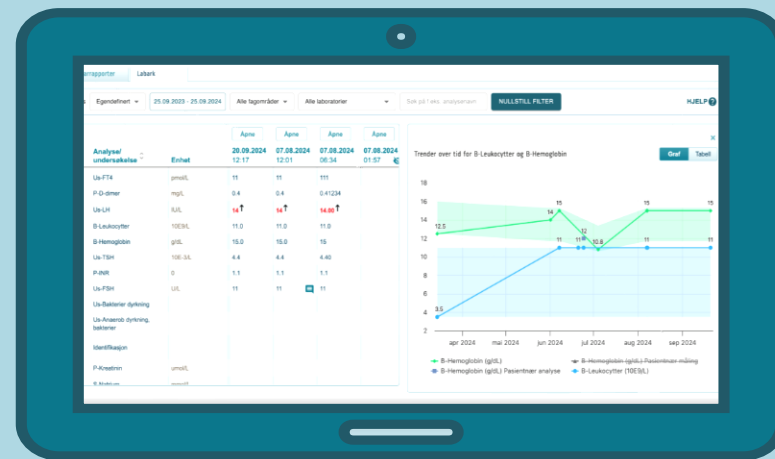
arrapporter Labark

Egendefinert 25.09.2023 - 25.09.2024 Alle fagområder Alle laboratorier Søk på f.eks. analysenavn NULLSTILL FILTER HJELP

| Analyse/ undersøkelse | Enhet | Åpne 20.09.2024 12:17 | Åpne 07.08.2024 12:01 | Åpne 07.08.2024 06:34 | Åpne 07.08.2024 01:57 |
|---|---|---|---|---|---|
| Us-FT4 | pmol/L | 11 | 11 | 111 | |
| P-D-dimer | mg/L | 0.4 | 0.4 | 0.41234 | |
| Us-LH | IU/L | 14↑ | 14↑ | 14.00↑ | |
| B-Leukocytter | 10E9/L | 11.0 | 11.0 | 11.0 | |
| B-Hemoglobin | g/dL | 15.0 | 15.0 | 15 | |
| Us-TSH | 10E-3/L | 4.4 | 4.4 | 4.40 | |
| P-INR | 0 | 1.1 | 1.1 | 1.1 | |
| Us-FSH | U/L | 11 | 11 | 11 | |
| Us-Bakterier dyrkning | | | | | |
| Us-Anaerob dyrkning, bakterier | | | | | |
| Identifikasjon | | | | | |
| P-Kreatinin | umol/L | | | | |
| S-Natrium | mmol/L | | | | |

Trender over tid for B-Leukocytter og B-Hemoglobin

Graf Tabell

18 16 14 12 10 8 6 4 2

12.5 14 15 12 11 10.8 15 15 3.5 11 11 11 11 11 11

apr 2024 mai 2024 jun 2024 jul 2024 aug 2024 sep 2024

B-Hemoglobin (g/dL) B-Hemoglobin (g/dL) Pasientnær måling B-Hemoglobin (g/dL) Pasientnær analyse B-Leukocytter (10E9/L)